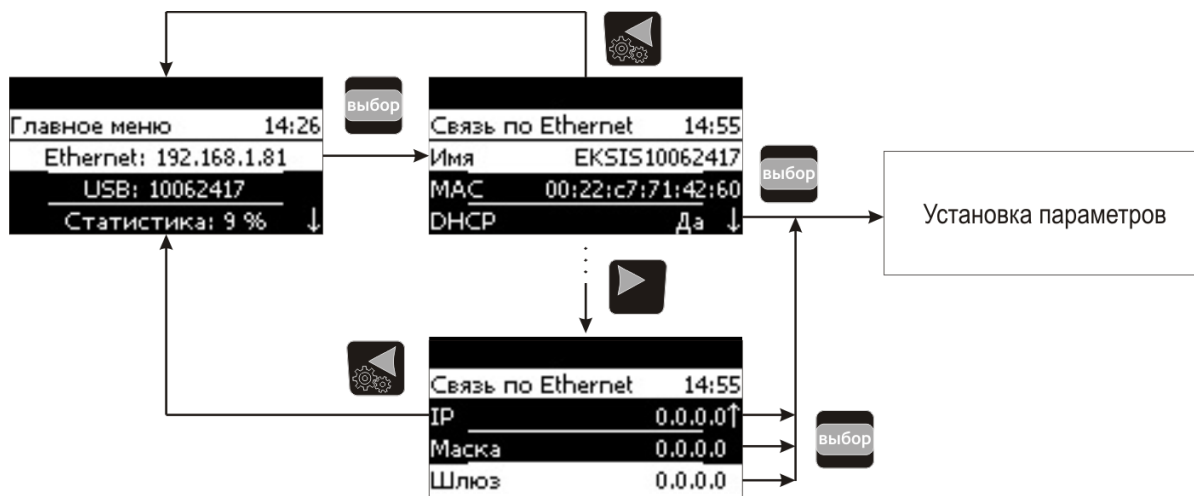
Главное меню 14:26
Ethernet: 192.168.1.81
USB: 10062417
Статистика: 9 % ↓

выбор

Связь по Ethernet 14:55
Имя EKSIS10062417
MAC 00:22:c7:71:42:60
DHCP Да ↓

выбор

Установка параметров

Связь по Ethernet 14:55
IP 0.0.0.0↑
Маска 0.0.0.0
Шлюз 0.0.0.0

выбор